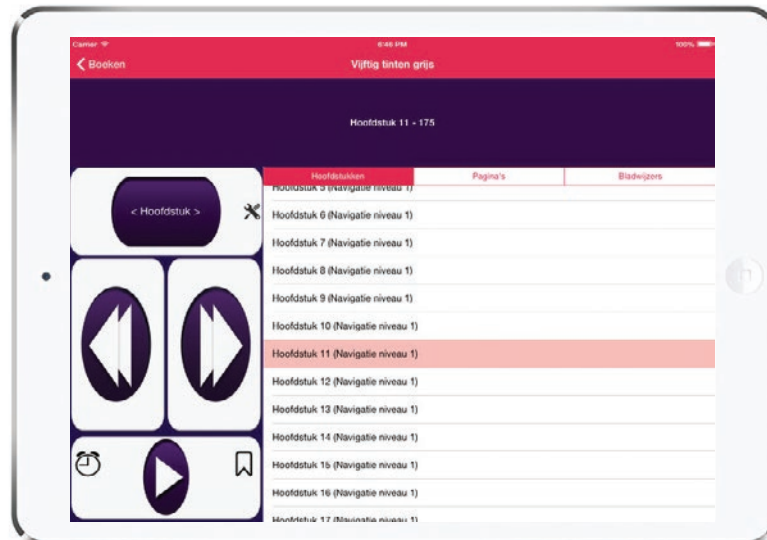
Carrier
6:46 PM
100%
Boeken
Vijftig tinten grijs

Hoofdstuk 11 - 175

< Hoofdstuk >

Hoofdstukken
Pagina's
Bladwijzers

Hoofdstuk 5 (Navigatie niveau 1)
Hoofdstuk 6 (Navigatie niveau 1)
Hoofdstuk 7 (Navigatie niveau 1)
Hoofdstuk 8 (Navigatie niveau 1)
Hoofdstuk 9 (Navigatie niveau 1)
Hoofdstuk 10 (Navigatie niveau 1)
Hoofdstuk 11 (Navigatie niveau 1)
Hoofdstuk 12 (Navigatie niveau 1)
Hoofdstuk 13 (Navigatie niveau 1)
Hoofdstuk 14 (Navigatie niveau 1)
Hoofdstuk 15 (Navigatie niveau 1)
Hoofdstuk 16 (Navigatie niveau 1)
Hoofdstuk 17 (Navigatie niveau 1)